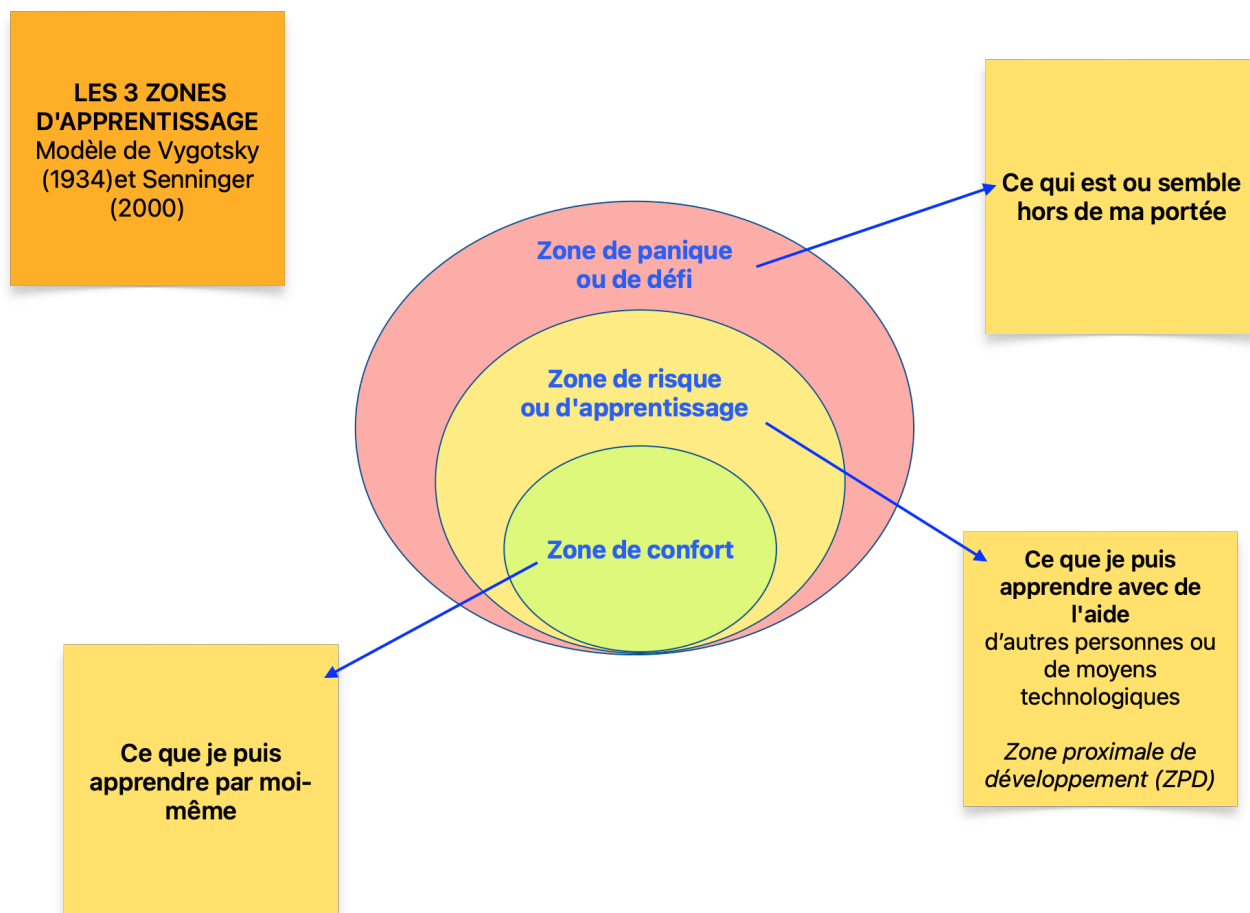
LES 3 ZONES D'APPRENTISSAGE
Modèle de Vygotsky (1934)et Senninger (2000)

Ce qui est ou semble hors de ma portée

Zone de panique ou de défi

Zone de risque ou d'apprentissage

Zone de confort

Ce que je puis apprendre avec de l'aide
d'autres personnes ou de moyens technologiques

Zone proximale de développement (ZPD)

Ce que je puis apprendre par moi-même